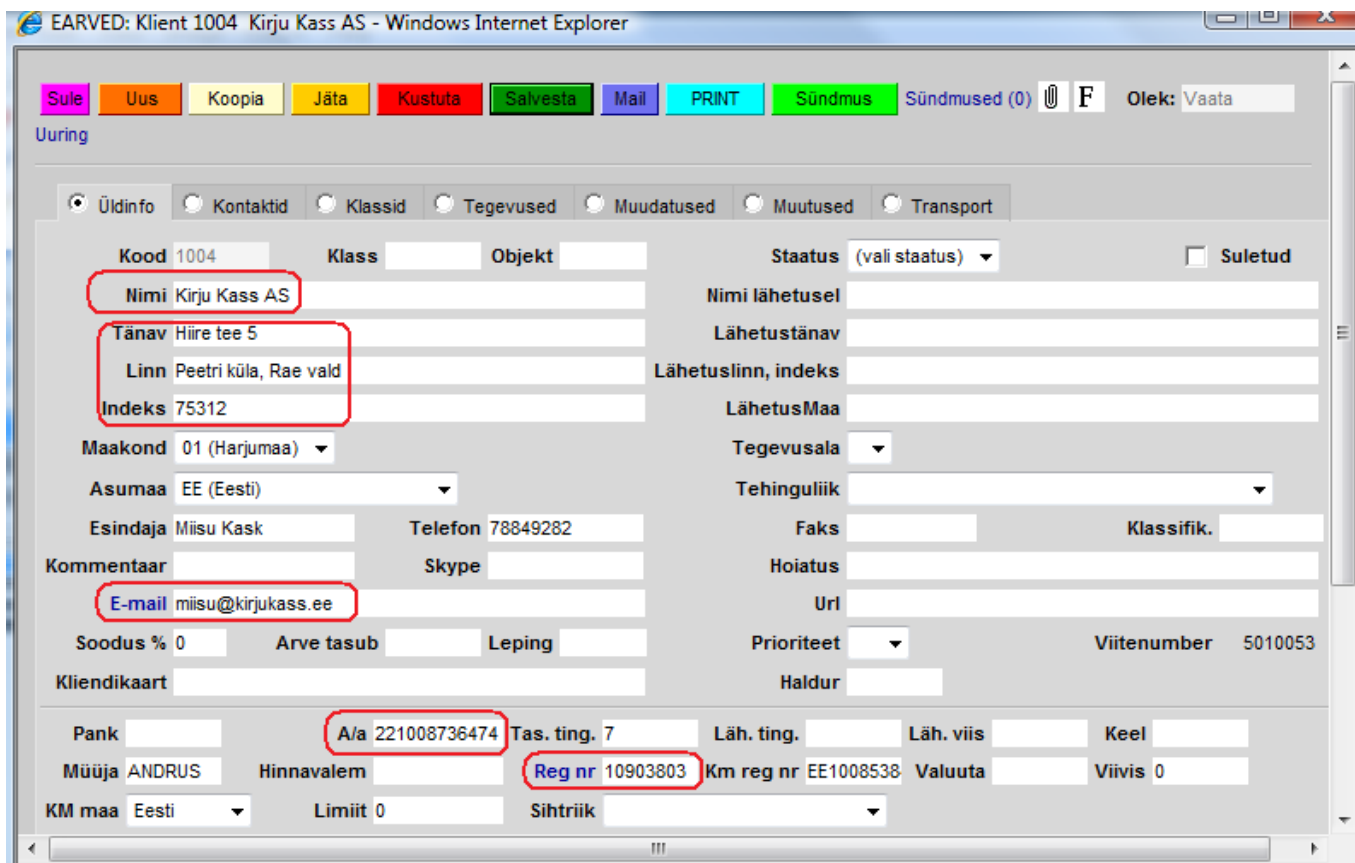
EARVED: Klient 1004 Kirju Kass AS - Windows Internet Explorer

Sule Uus Koopia Jäta Kustuta Salvesta Mail PRINT Sündmus Sündmused (0) F Olek: Vaata
Uuring

Üldinfo Kontaktid Klassid Tegevused Muudatused Muutused Transport

Kood 1004 Klass Objekt Staatus (vali staatus) Suletud
Nimi Kirju Kass AS Nimi lähetusel
Tänav Hiire tee 5 Lähetustänav
Linn Peetri küla, Rae vald Lähetuslinn, indeks
Indeks 75312 LähetusMaa
Maakond 01 (Harjumaa) Tegevusala
Asumaa EE (Eesti) Tehinguliik
Esindaja Miisu Kask Telefon 78849282 Faks Klassifik.
Kommentaar Skype Hoiatus
E-mail miisu@kirjukass.ee Url
Soodus % 0 Arve tasub Leping Prioriteet Viitenumber 5010053
Kliendikaart Haldur

Pank A/a 221008736474 Tas. ting. 7 Läh. ting. Läh. viis Keel
Müüja ANDRUS Hinnavalem Reg nr 10903803 Km reg nr EE1008538 Valuuta Viivis 0
KM maa Eesti Limiit 0 Sihtriik